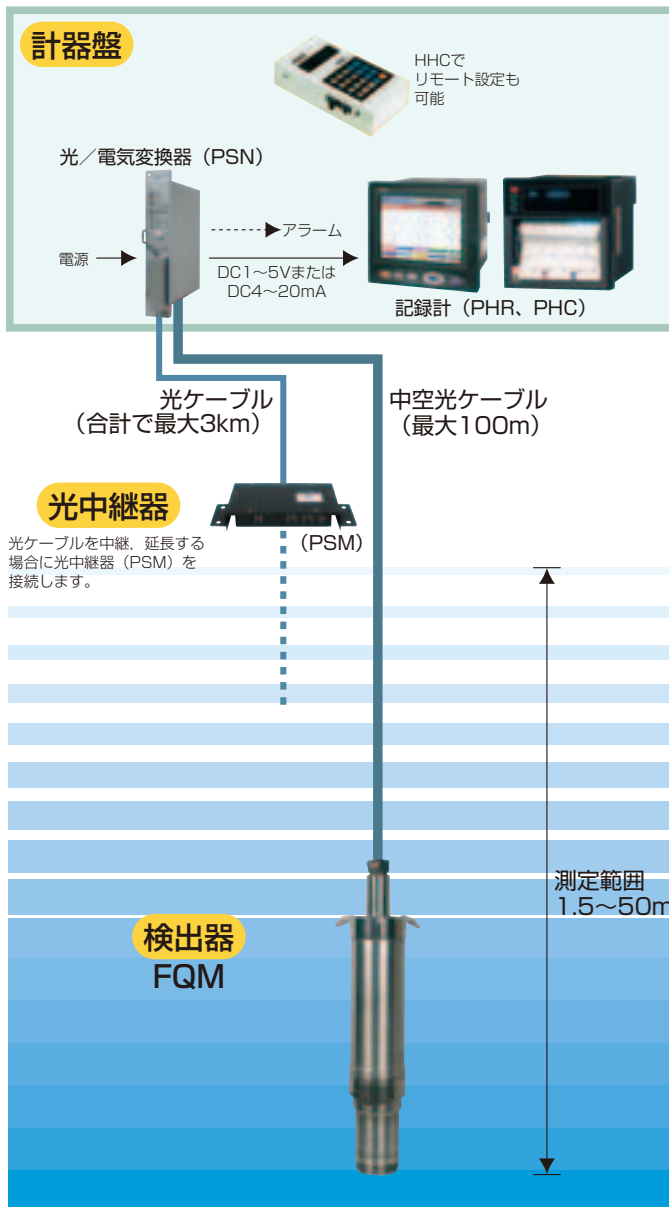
計器盤

HHCで
リモート設定も
可能

光／電気変換器（PSN）

電源

アラーム

DC1～5Vまたは
DC4～20mA

記録計（PHR、PHC）

光ケーブル
（合計で最大3km）

中空光ケーブル
（最大100m）

光中継器

光ケーブルを中継，延長する場合に光中継器（PSM）を接続します。

（PSM）

測定範囲
1.5～50m

検出器
FQM